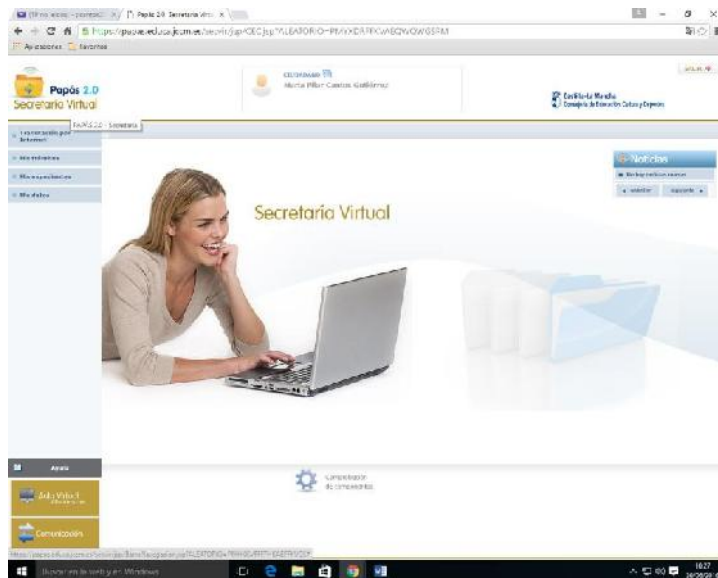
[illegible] | Papás 2.0 Secretaría Virt... ×

https://papas.educa.jccm.es/secretaria/jsp/CECJsp?ALEATORIO=PM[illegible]

Aplicaciones | Favoritos

Papás 2.0
Secretaría Virtual

CIUDADANO
María Pilar Castro Gutiérrez

SALIR

Castilla-La Mancha
Consejería de Educación Cultura y Deportes

PAPÁS 2.0 - Secretaría

Tramitación por Internet

Mis trámites

Mis expedientes

Mis datos

Noticias

No hay noticias nuevas

« anterior | siguiente »

Secretaría Virtual

Ayuda

Aula Virtual

Comunicación

Comprobador de componentes

Buscar en la web y en Windows

10:27